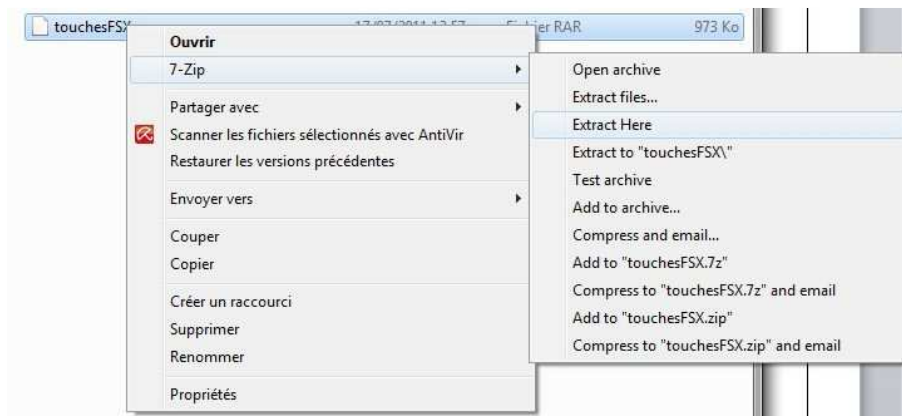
touchesFSX 17/07/2011 13:57 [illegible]ier RAR 973 Ko

Ouvrir
7-Zip
Partager avec
Scanner les fichiers sélectionnés avec AntiVir
Restaurer les versions précédentes
Envoyer vers
Couper
Copier
Créer un raccourci
Supprimer
Renommer
Propriétés

Open archive
Extract files...
Extract Here
Extract to "touchesFSX\"
Test archive
Add to archive...
Compress and email...
Add to "touchesFSX.7z"
Compress to "touchesFSX.7z" and email
Add to "touchesFSX.zip"
Compress to "touchesFSX.zip" and email